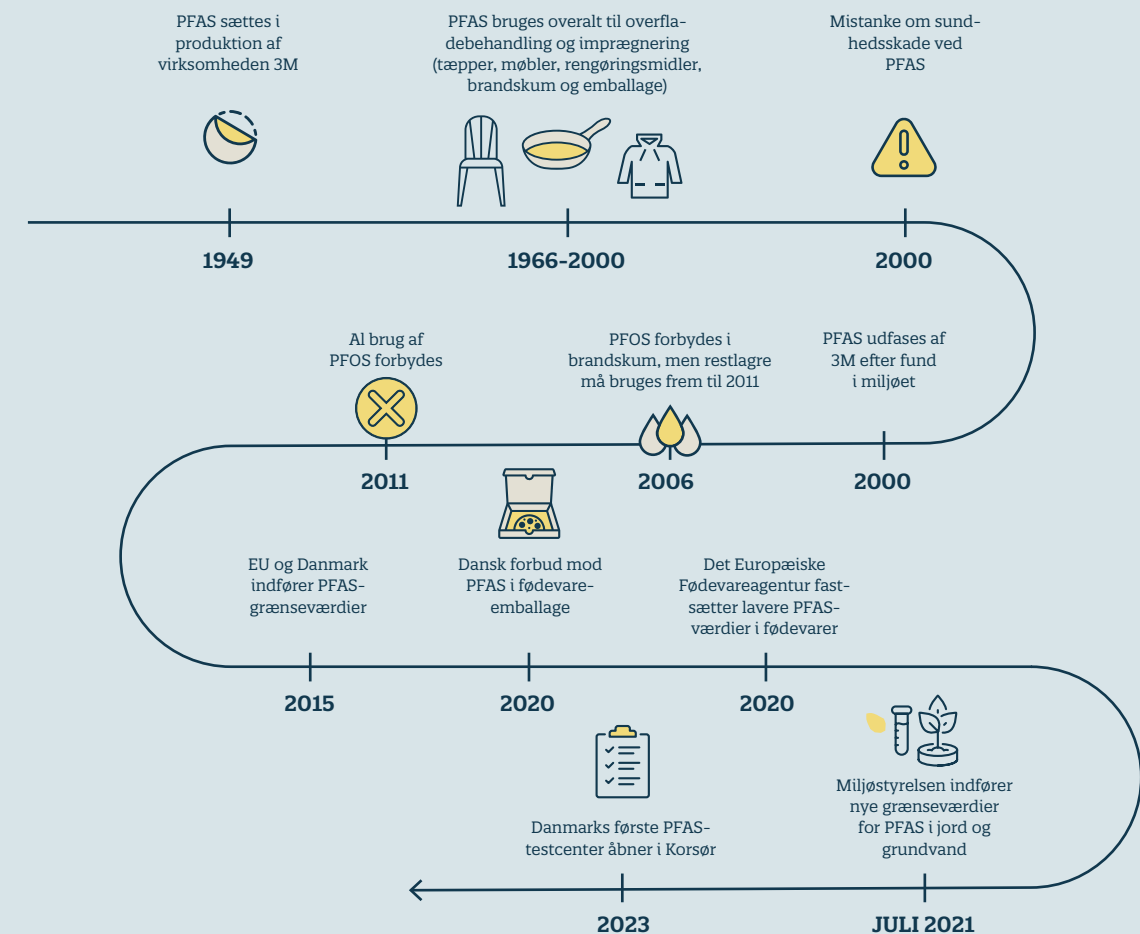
PFAS sættes i produktion af virksomheden 3M

1949

PFAS bruges overalt til overfladebehandling og imprægnering (tæpper, møbler, rengøringsmidler, brandskum og emballage)

1966-2000

Mistanke om sundhedsskade ved PFAS

2000

PFAS udfases af 3M efter fund i miljøet

2000

PFOS forbydes i brandskum, men restlagre må bruges frem til 2011

2006

Al brug af PFOS forbydes

2011

EU og Danmark indfører PFAS-grænseværdier

2015

Dansk forbud mod PFAS i fødevareemballage

2020

Det Europæiske Fødevareagentur fastsætter lavere PFAS-værdier i fødevarer

2020

Miljøstyrelsen indfører nye grænseværdier for PFAS i jord og grundvand

JULI 2021

Danmarks første PFAS-testcenter åbner i Korsør

2023